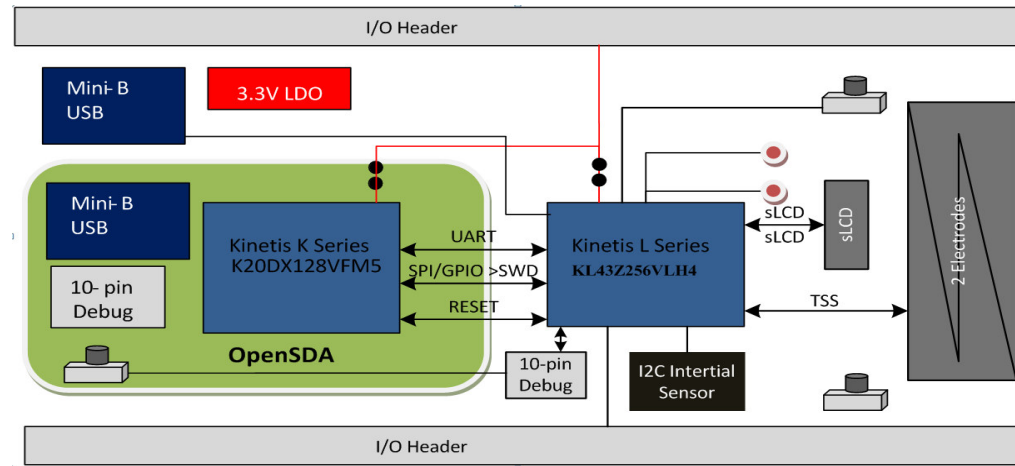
I/O Header

Mini- B USB

3.3V LDO

Mini- B USB

10- pin Debug

Kinetis K Series K20DX128VFM5

OpenSDA

UART

SPI/GPIO >SWD

RESET

Kinetis L Series KL43Z256VLH4

sLCD

sLCD

sLCD

TSS

2 Electrodes

10-pin Debug

I2C Intertial Sensor

I/O Header